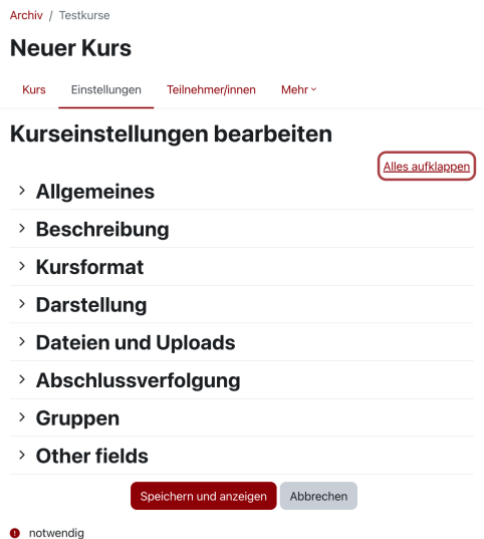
Archiv / Testkurse

Neuer Kurs

Kurs Einstellungen Teilnehmer/innen Mehr

Kurseinstellungen bearbeiten

Alles aufklappen

Allgemeines

Beschreibung

Kursformat

Darstellung

Dateien und Uploads

Abschlussverfolgung

Gruppen

Other fields

Speichern und anzeigen Abbrechen

notwendig